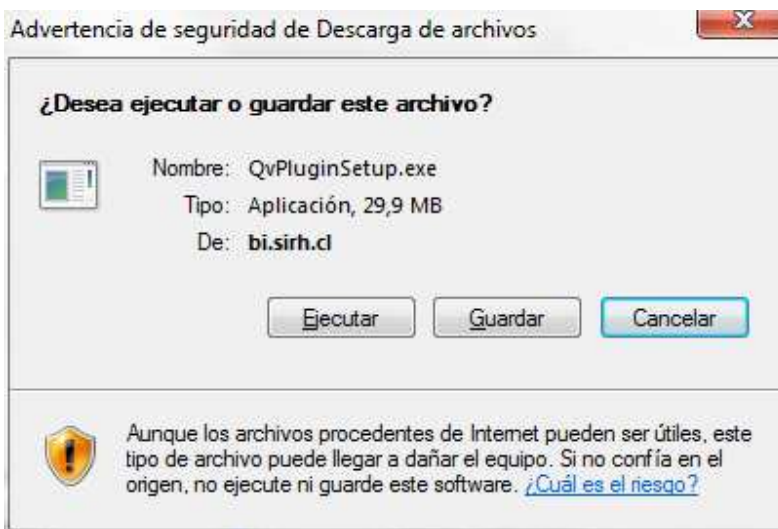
Advertencia de seguridad de Descarga de archivos

X

¿Desea ejecutar o guardar este archivo?

Nombre: QvPluginSetup.exe

Tipo: Aplicación, 29,9 MB

De: bi.sirh.cl

Ejecutar

Guardar

Cancelar

Aunque los archivos procedentes de Internet pueden ser útiles, este tipo de archivo puede llegar a dañar el equipo. Si no confía en el origen, no ejecute ni guarde este software. ¿Cuál es el riesgo?